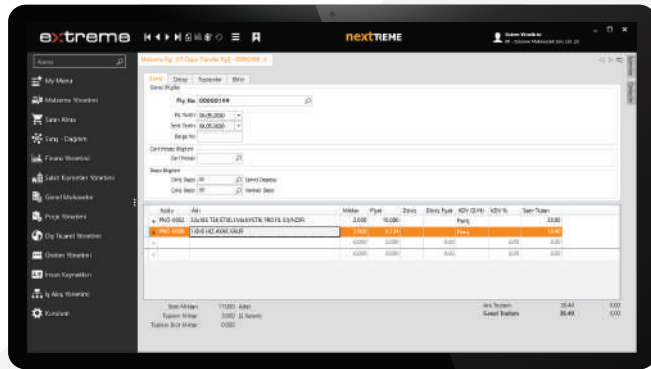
extreme

nextREME

Sistem Yöneticisi

Arama

My Menu

Malzeme Yönetimi

Satın Alma

Satış - Dağıtım

Finans Yönetimi

Sabit Kıymetler Yönetimi

Genel Muhasebe

Proje Yönetimi

Dış Ticaret Yönetimi

Üretim Yönetimi

İnsan Kaynakları

İş Akış Yönetimi

Kurulum

Malzeme Fişi (17-Depo Transfer Fişi) - 00000199

Genel | Detay | Sistemler | Bilinir

Genel Bilgiler

Fiş. No. 00000199

Fiş Tarihi 05.05.2020

Belge Tarihi 05.05.2020

Belge No

Cari Hesap Bilgileri

Cari Hesap

Depo Bilgileri

Çıkış Deposu 00

Giriş Deposu 00

| Kodu | Adı | Miktar | Fiyat | Dövizi | Döviz Fiyatı | KDV (D/H) | KDV % | Satır Tutarı |
|---|---|---|---|---|---|---|---|---|
| PNO 0002 | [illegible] | 2,000 | 10,000 | | | Hariç | | 20,00 |
| PNO 0008 | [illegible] | 2,000 | 8,720 | | | Hariç | | 15,40 |
| | | 0,000 | 0,000 | | 0,00 | | 0,00 | 0,00 |
| | | 0,000 | 0,000 | | 0,00 | | 0,00 | 0,00 |

Stok Miktarı 11000 Adet

Toplam Miktar 3,000

Toplam Brüt Miktar 0,000

Ara Toplam 35,40 0,00

Genel Toplam 35,40 0,00